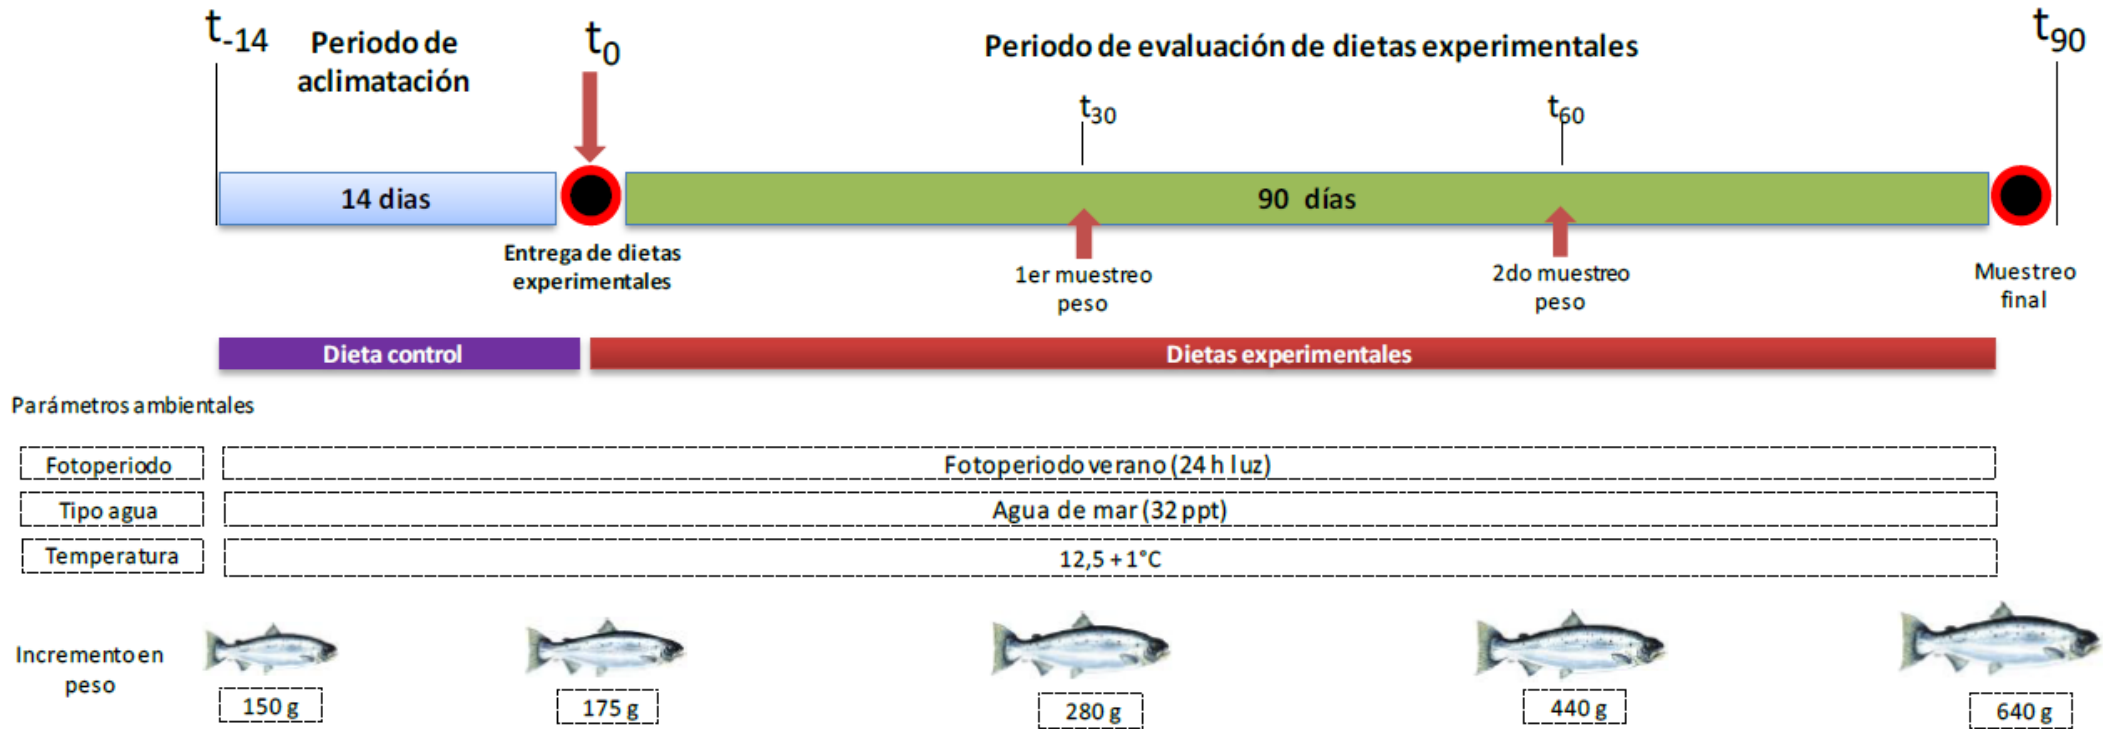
$t_{-14}$ Periodo de aclimatación

$t_0$

Periodo de evaluación de dietas experimentales

$t_{90}$

$t_{30}$

$t_{60}$

14 dias

90 días

Entrega de dietas experimentales

1er muestreo peso

2do muestreo peso

Muestreo final

Dieta control

Dietas experimentales

Parámetros ambientales

| Fotoperiodo | Fotoperiodo verano (24 h luz) |
|---|---|
| Tipo agua | Agua de mar (32 ppt) |
| Temperatura | 12,5 + 1°C |

Incremento en peso

150 g

175 g

280 g

440 g

640 g